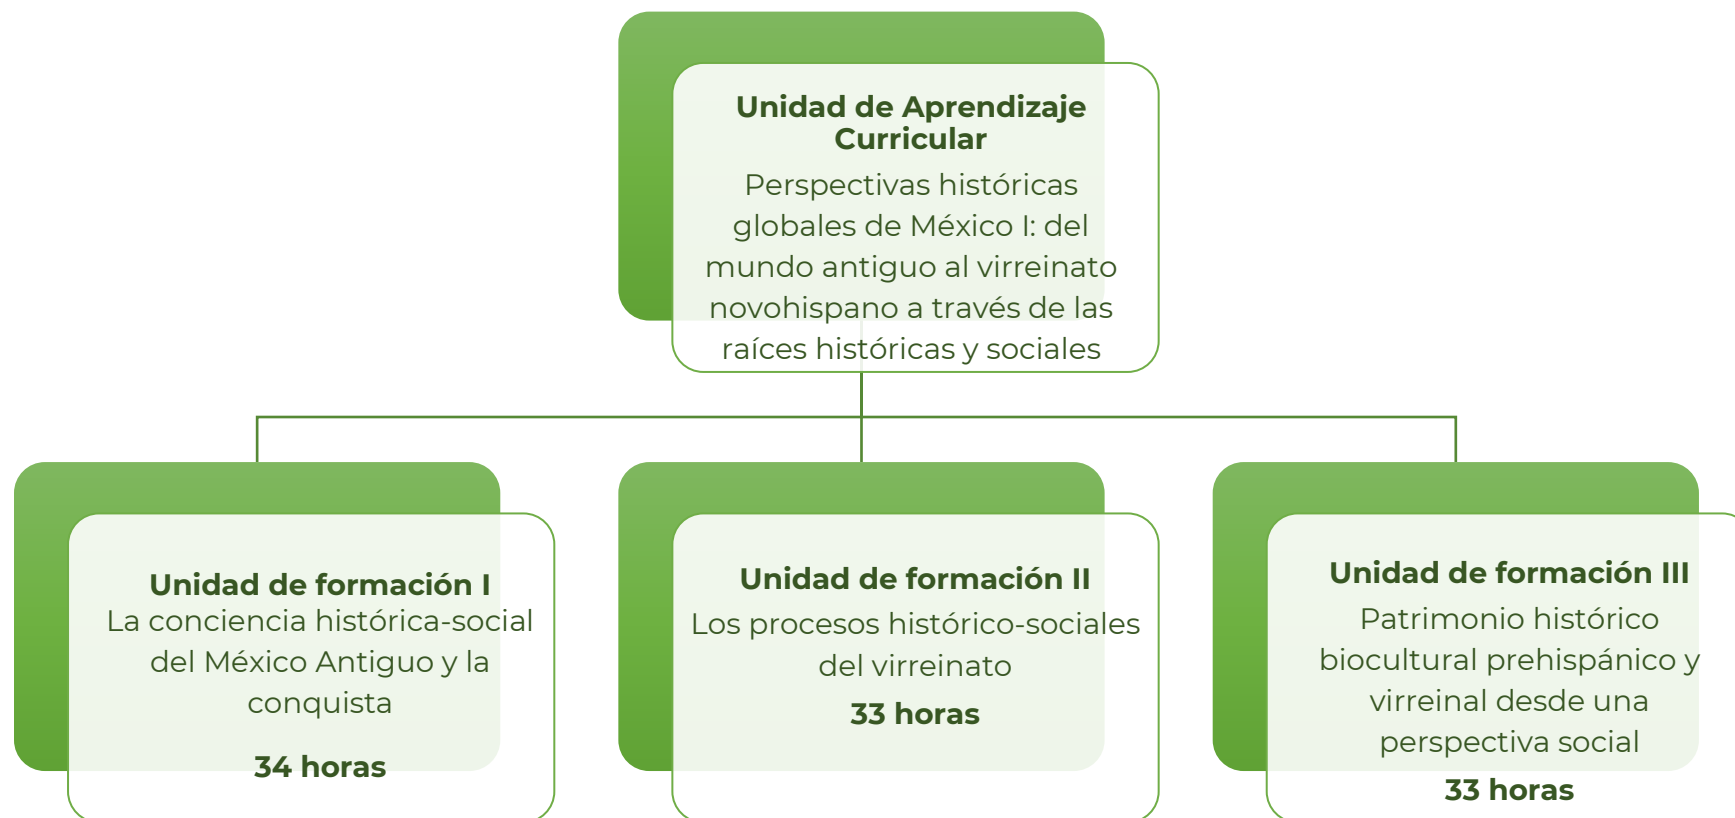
Unidad de Aprendizaje Curricular
Perspectivas históricas globales de México I: del mundo antiguo al virreinato novohispano a través de las raíces históricas y sociales

Unidad de formación I
La conciencia histórica-social del México Antiguo y la conquista

34 horas

Unidad de formación II
Los procesos histórico-sociales del virreinato

33 horas

Unidad de formación III
Patrimonio histórico biocultural prehispánico y virreinal desde una perspectiva social

33 horas